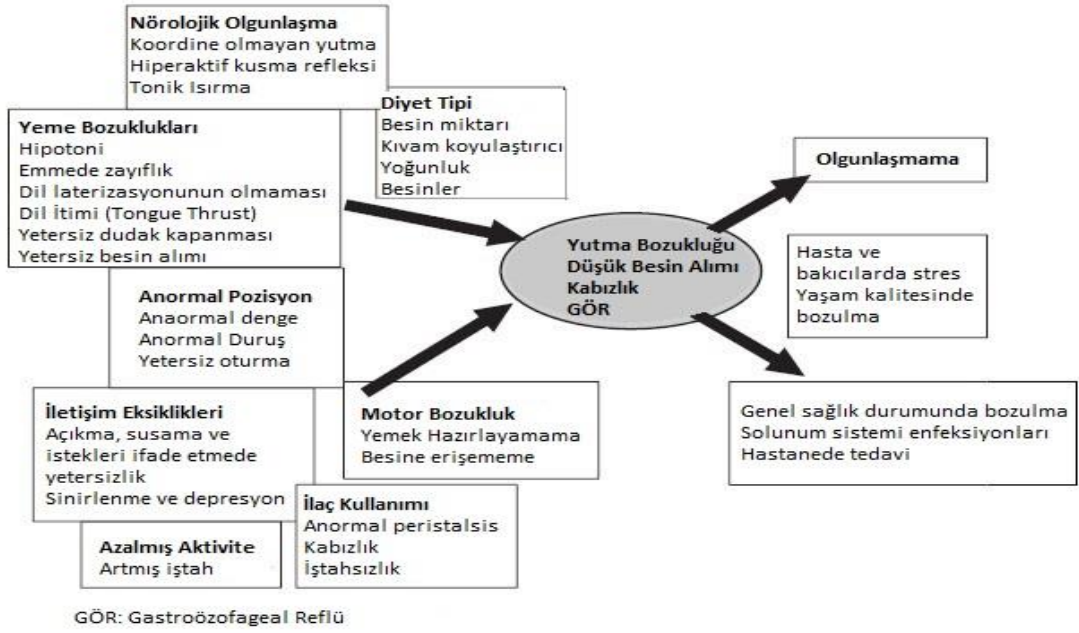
Nörolojik Olgunlaşma
Koordine olmayan yutma
Hiperaktif kusma refleksi
Tonik Isırma

Diyet Tipi
Besin miktarı
Kıvam koyulaştırıcı
Yoğunluk
Besinler

Yeme Bozuklukları
Hipotoni
Emmede zayıflık
Dil laterizasyonunun olmaması
Dil İtimi (Tongue Thrust)
Yetersiz dudak kapanması
Yetersiz besin alımı

Olgunlaşmama

Yutma Bozukluğu
Düşük Besin Alımı
Kabızlık
GÖR

Hasta ve bakıcılarda stres
Yaşam kalitesinde bozulma

Anormal Pozisyon
Anaormal denge
Anormal Duruş
Yetersiz oturma

İletişim Eksiklikleri
Açıkma, susama ve istekleri ifade etmede yetersizlik
Sinirlenme ve depresyon

Motor Bozukluk
Yemek Hazırlayamama
Besine erişememe

Genel sağlık durumunda bozulma
Solunum sistemi enfeksiyonları
Hastanede tedavi

İlaç Kullanımı
Anormal peristalsis
Kabızlık
İştahsızlık

Azalmış Aktivite
Artmış iştah

GÖR: Gastroözofageal Reflü